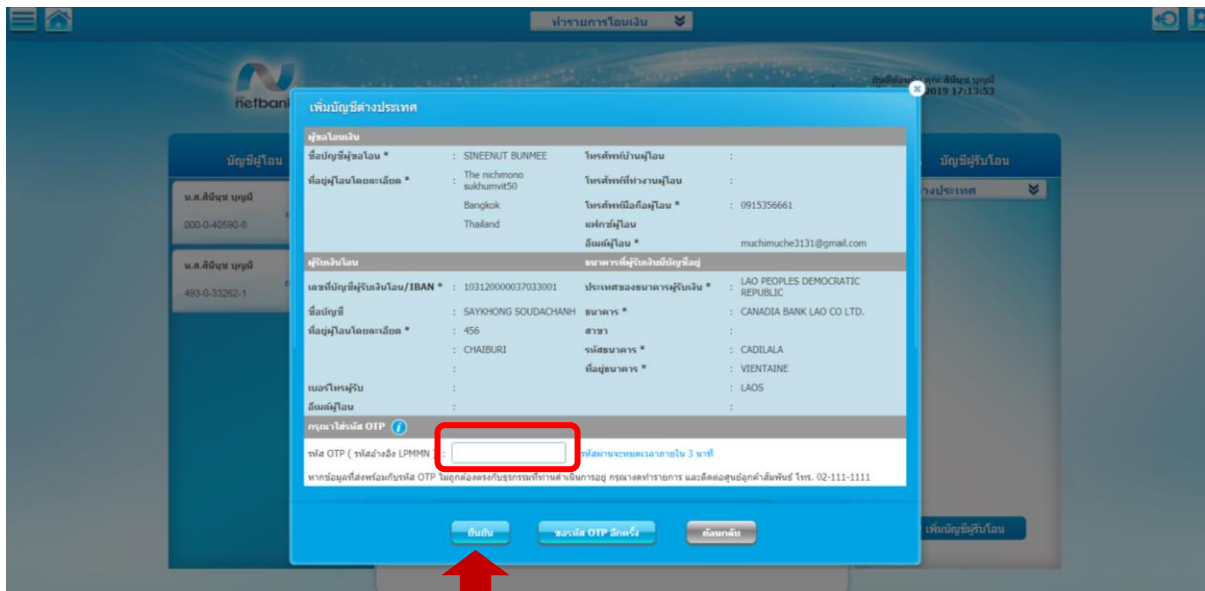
ทำรายการโอนเงิน

netbank

บัญชีผู้โอน

น.ส.สิปินุช บุญมี
000-0-40590-6

น.ส.สิปินุช บุญมี
493-0-33262-1

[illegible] คุณ สิปินุช บุญมี
2019 17:13:53

บัญชีผู้รับโอน

ต่างประเทศ

เพิ่มบัญชีผู้รับโอน

เพิ่มบัญชีต่างประเทศ

ผู้ขอโอนเงิน

| | | | |
|---|---|---|---|
| ชื่อบัญชีผู้ขอโอน * | : SINEENUT BUNMEE | โทรศัพท์บ้านผู้โอน | : |
| ที่อยู่ผู้โอนโดยละเอียด * | : The nichmono sukhumvit50 | โทรศัพท์ที่ทำงานผู้โอน | : |
| | Bangkok | โทรศัพท์มือถือผู้โอน * | : 0915356661 |
| | Thailand | แฟกซ์ผู้โอน | |
| | | อีเมล์ผู้โอน * | : muchimuche3131@gmail.com |

ผู้รับเงินโอน | ธนาคารที่ผู้รับเงินมีบัญชีอยู่

| | | | |
|---|---|---|---|
| เลขที่บัญชีผู้รับเงินโอน/IBAN * | : 103120000037033001 | ประเทศของธนาคารผู้รับเงิน * | : LAO PEOPLES DEMOCRATIC REPUBLIC |
| ชื่อบัญชี | : SAYKHONG SOUDACHANH | ธนาคาร * | : CANADIA BANK LAO CO LTD. |
| ที่อยู่ผู้โอนโดยละเอียด * | : 456 | สาขา | : |
| | : CHAIBURI | รหัสธนาคาร * | : CADILALA |
| | : | ที่อยู่ธนาคาร * | : VIENTAINE |
| เบอร์โทรผู้รับ | : | | : LAOS |
| อีเมล์ผู้โอน | : | | : |

กรุณาใส่รหัส OTP

รหัส OTP ( รหัสอ้างอิง LPMMN ) : รหัสผ่านจะหมดเวลาภายใน 3 นาที

หากข้อมูลที่ส่งพร้อมกับรหัส OTP ไม่ถูกต้องตรงกับธุรกรรมที่ท่านดำเนินการอยู่ กรุณายกเลิกรายการ และติดต่อศูนย์ลูกค้าสัมพันธ์ โทร. 02-111-1111

ยืนยัน | ขอรหัส OTP อีกครั้ง | ย้อนกลับ